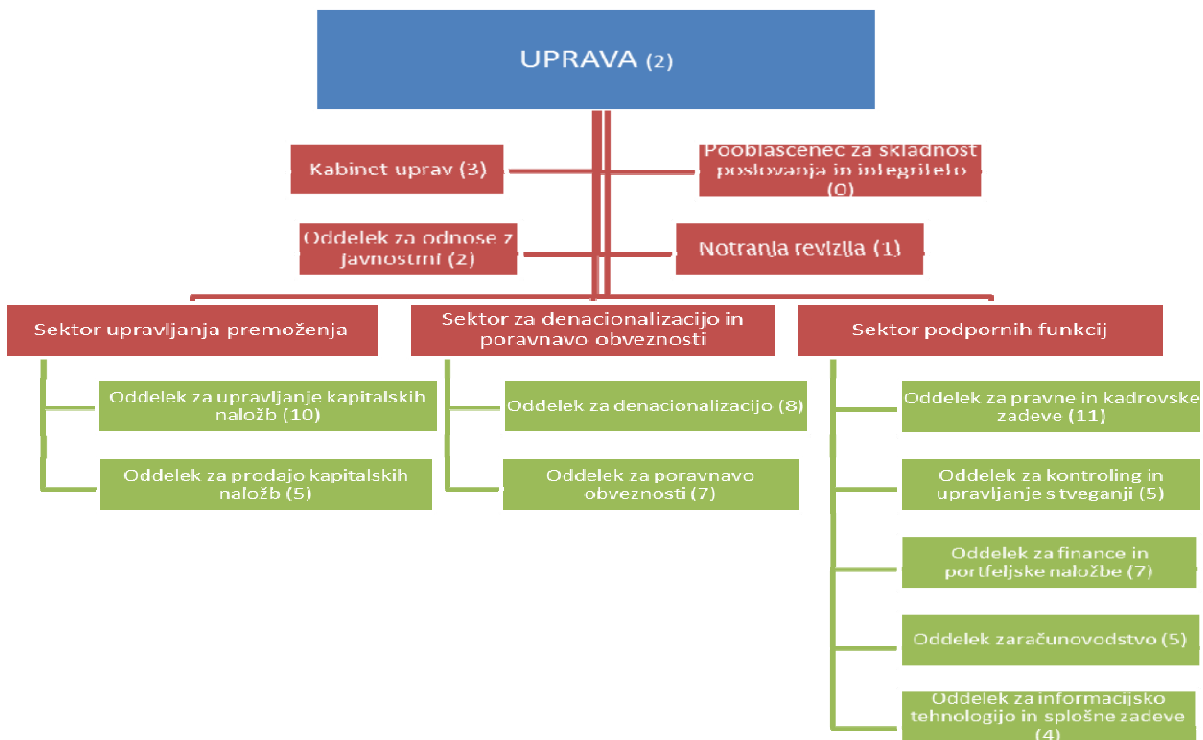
UPRAVA (2)

Kabinet uprav (3)

Pooblascenec za skladnost poslovanja in integriteto (0)

Oddelek za odnose z javnostmi (2)

Notranja revizija (1)

Sektor upravljanja premoženja

Oddelek za upravljanje kapitalskih naložb (10)

Oddelek za prodajo kapitalskih naložb (5)

Sektor za denacionalizacijo in poravnavo obveznosti

Oddelek za denacionalizacijo (8)

Oddelek za poravnavo obveznosti (7)

Sektor podpornih funkcij

Oddelek za pravne in kadrovske zadeve (11)

Oddelek za kontroling in upravljanje s tveganji (5)

Oddelek za finance in portfeljske naložbe (7)

Oddelek zaračunovodstvo (5)

Oddelek za informacijsko tehnologijo in splošne zadeve (4)